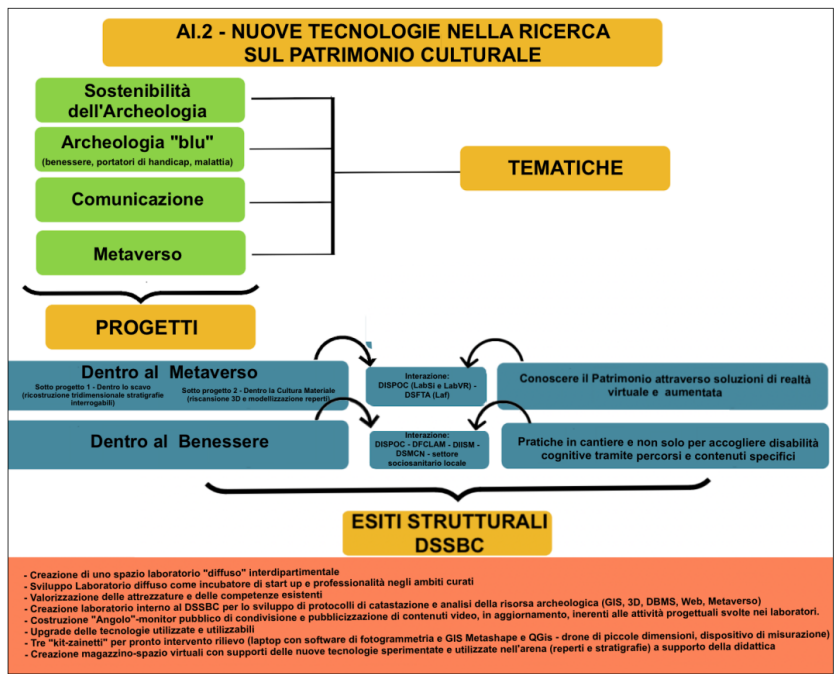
AI.2 - NUOVE TECNOLOGIE NELLA RICERCA SUL PATRIMONIO CULTURALE

Sostenibilità dell'Archeologia

Archeologia "blu"
(benessere, portatori di handicap, malattia)

Comunicazione

Metaverso

TEMATICHE

PROGETTI

Dentro al Metaverso

Sotto progetto 1 - Dentro lo scavo (ricostruzione tridimensionale stratigrafie interrogabili)

Sotto progetto 2 - Dentro la Cultura Materiale (riscansione 3D e modellizzazione reperti)

Interazione: DISPOC (LabSi e LabVR) - DSFTA (Laf)

Conoscere il Patrimonio attraverso soluzioni di realtà virtuale e aumentata

Dentro al Benessere

Interazione: DISPOC - DFCLAM - DIISM - DSMCN - settore sociosanitario locale

Pratiche in cantiere e non solo per accogliere disabilità cognitive tramite percorsi e contenuti specifici

ESITI STRUTTURALI DSSBC

- Creazione di uno spazio laboratorio "diffuso" interdipartimentale
- Sviluppo Laboratorio diffuso come incubatore di start up e professionalità negli ambiti curati
- Valorizzazione delle attrezzature e delle competenze esistenti
- Creazione laboratorio interno al DSSBC per lo sviluppo di protocolli di catastazione e analisi della risorsa archeologica (GIS, 3D, DBMS, Web, Metaverso)
- Costruzione "Angolo"-monitor pubblico di condivisione e pubblicizzazione di contenuti video, in aggiornamento, inerenti alle attività progettuali svolte nei laboratori.
- Upgrade delle tecnologie utilizzate e utilizzabili
- Tre "kit-zainetti" per pronto intervento rilievo (laptop con software di fotogrammetria e GIS Metashape e QGis - drone di piccole dimensioni, dispositivo di misurazione)
- Creazione magazzino-spazio virtuali con supporti delle nuove tecnologie sperimentate e utilizzate nell'arena (reperti e stratigrafie) a supporto della didattica